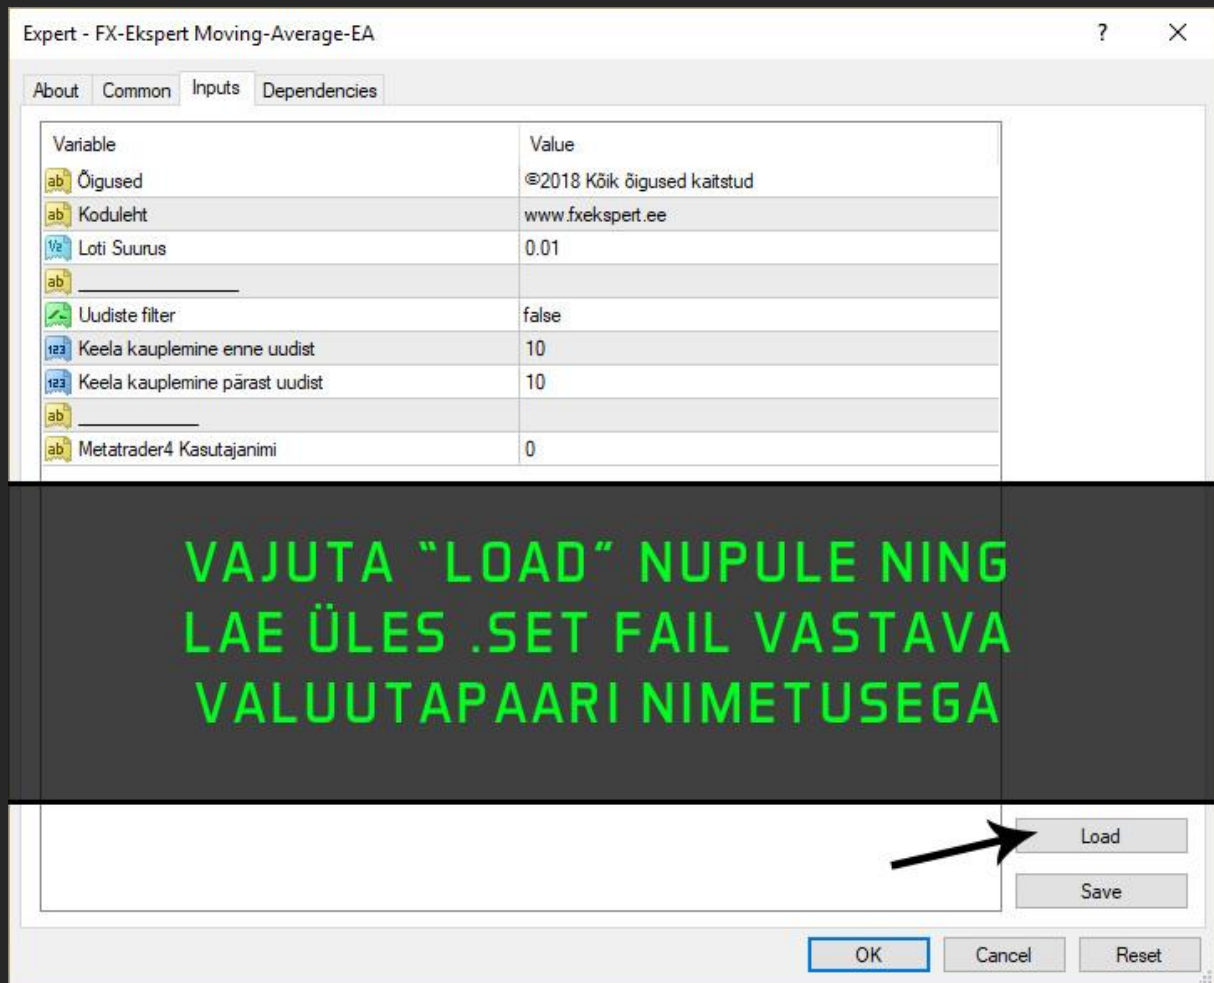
Expert - FX-Ekspert Moving-Average-EA

?

×

About | Common | Inputs | Dependencies

| Variable | Value |
|---|---|
| ab Õigused | ©2018 Kõik õigused kaitstud |
| ab Koduleht | www.fxekspert.ee |
| V2 Loti Suurus | 0.01 |
| ab _______________ | |
| Uudiste filter | false |
| 123 Keela kauplemine enne uudist | 10 |
| 123 Keela kauplemine pärast uudist | 10 |
| ab ___________ | |
| ab Metatrader4 Kasutajanimi | 0 |

VAJUTA “LOAD” NUPULE NING LAE ÜLES .SET FAIL VASTAVA VALUUTAPAARI NIMETUSEGA

Load

Save

OK

Cancel

Reset